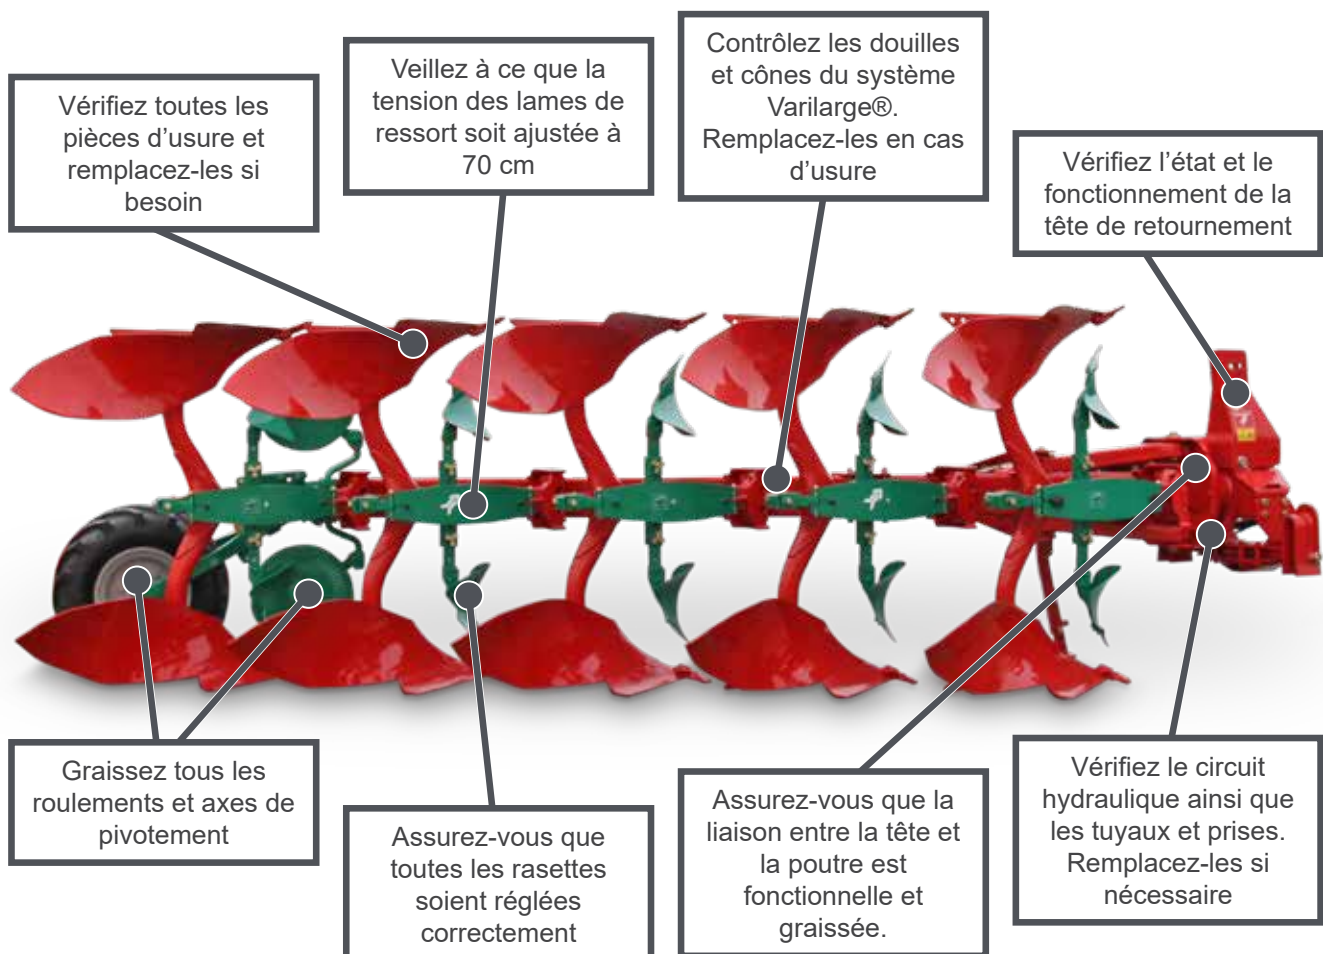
Vérifiez toutes les pièces d'usure et remplacez-les si besoin

Veillez à ce que la tension des lames de ressort soit ajustée à 70 cm

Contrôlez les douilles et cônes du système Varilarge®. Remplacez-les en cas d'usure

Vérifiez l'état et le fonctionnement de la tête de retournement

Graissez tous les roulements et axes de pivotement

Assurez-vous que toutes les rasettes soient réglées correctement

Assurez-vous que la liaison entre la tête et la poutre est fonctionnelle et graissée.

Vérifiez le circuit hydraulique ainsi que les tuyaux et prises. Remplacez-les si nécessaire